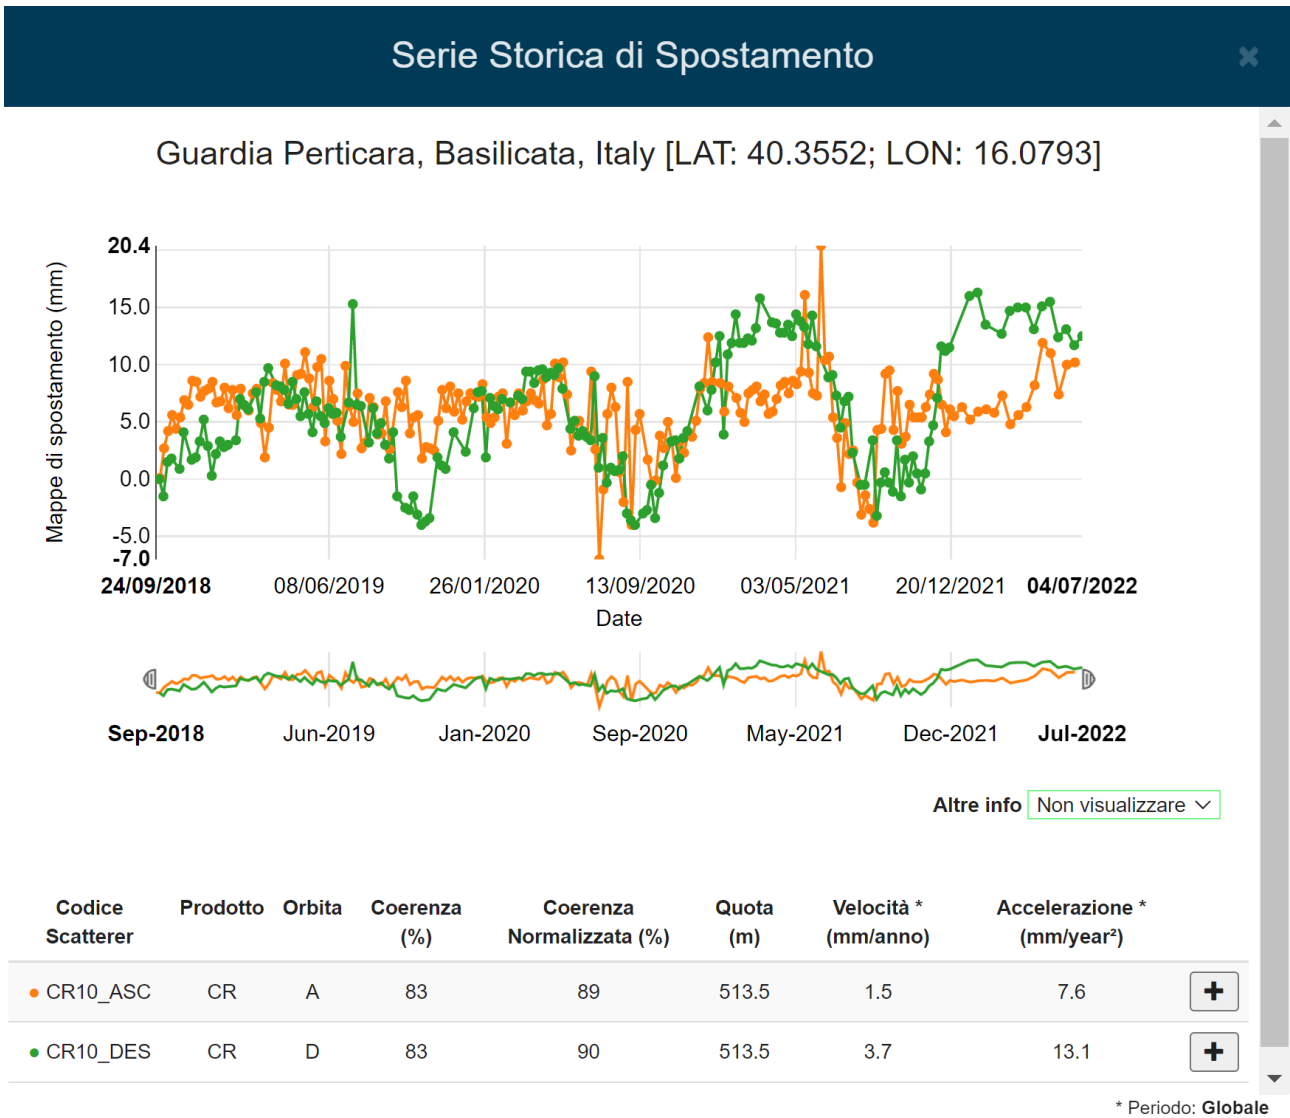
Serie Storica di Spostamento

×

Guardia Perticara, Basilicata, Italy [LAT: 40.3552; LON: 16.0793]

Mappe di spostamento (mm)

20.4
15.0
10.0
5.0
0.0
-5.0
-7.0

24/09/2018 08/06/2019 26/01/2020 13/09/2020 03/05/2021 20/12/2021 04/07/2022

Date

Sep-2018 Jun-2019 Jan-2020 Sep-2020 May-2021 Dec-2021 Jul-2022

Altre info Non visualizzare

| Codice Scatterer | Prodotto | Orbita | Coerenza (%) | Coerenza Normalizzata (%) | Quota (m) | Velocità * (mm/anno) | Accelerazione * (mm/year²) | |
|---|---|---|---|---|---|---|---|---|
| • CR10_ASC | CR | A | 83 | 89 | 513.5 | 1.5 | 7.6 | + |
| • CR10_DES | CR | D | 83 | 90 | 513.5 | 3.7 | 13.1 | + |

* Periodo: Globale